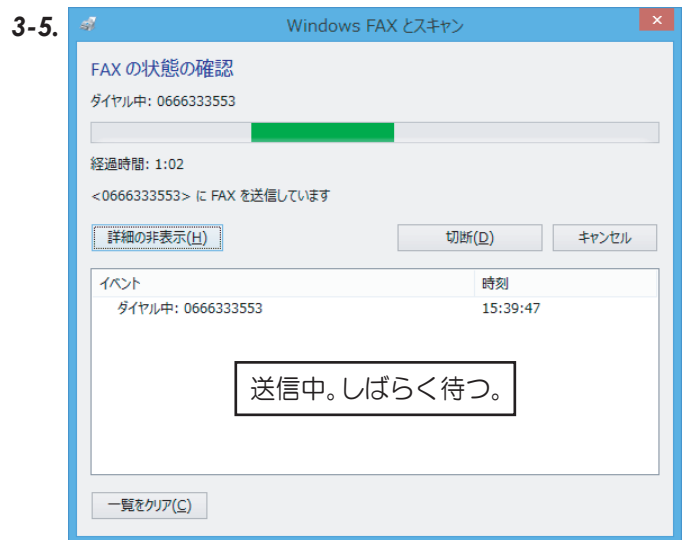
3-5.

Windows FAX とスキャン

FAX の状態の確認

ダイヤル中: 0666333553

経過時間: 1:02

<0666333553> に FAX を送信しています

詳細の非表示(H)

切断(D)

キャンセル

| イベント | 時刻 |
|---|---|
| ダイヤル中: 0666333553 | 15:39:47 |

送信中。しばらく待つ。

一覧をクリア(C)